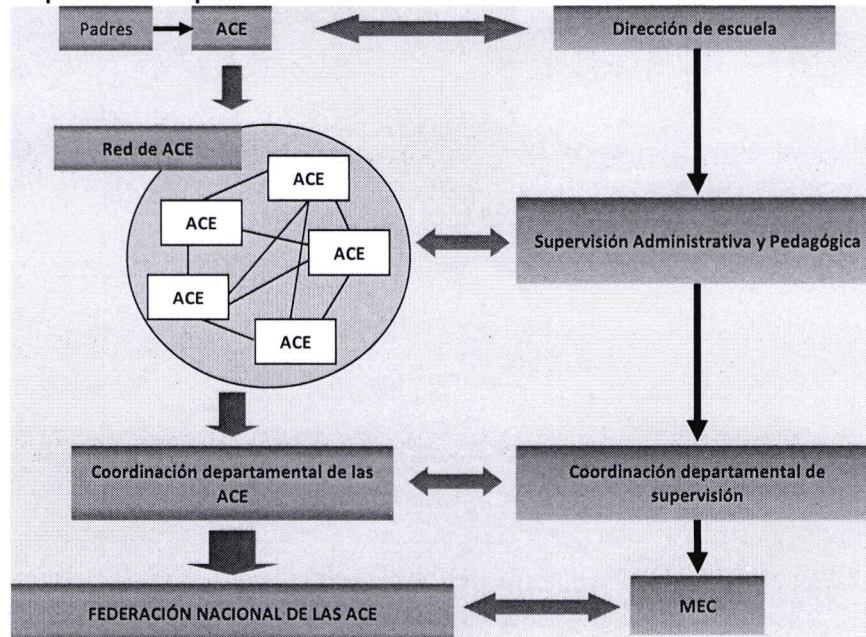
Padres
ACE
Dirección de escuela
Red de ACE
ACE
ACE
ACE
ACE
ACE
Supervisión Administrativa y Pedagógica
Coordinación departamental de las ACE
Coordinación departamental de supervisión
FEDERACIÓN NACIONAL DE LAS ACE
MEC